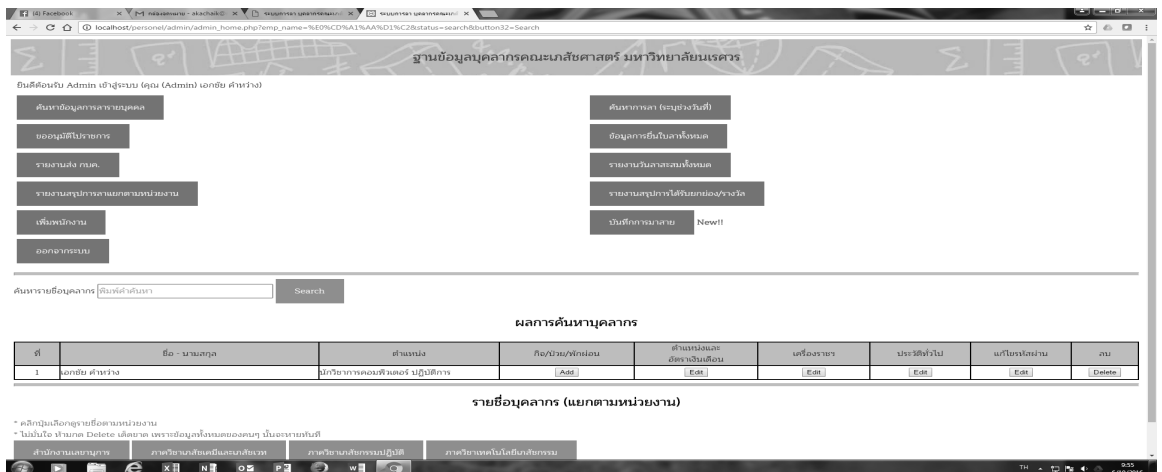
(4) Facebook | M กล่องจดหมาย - akachai@ | ระบบการลา บุคลากรคณะ | ระบบการลา บุคลากรคณะ

localhost/personel/admin/admin_home.php?emp_name=%E0%CD%A1%AA%D1%C2&status=search&button32=Search

ฐานข้อมูลบุคลากรคณะเภสัชศาสตร์ มหาวิทยาลัยนเรศวร

ยินดีต้อนรับ Admin เข้าสู่ระบบ (คุณ (Admin) เอกชัย คำหว่าง)

ค้นหาข้อมูลการลารายบุคคล

ค้นหาการลา (ระบุช่วงวันที่)

ขออนุมัติไปราชการ

ข้อมูลการยื่นใบลาทั้งหมด

รายงานส่ง กพค.

รายงานวันลาสะสมทั้งหมด

รายงานสรุปการลาแยกตามหน่วยงาน

รายงานสรุปการได้รับยกย่อง/รางวัล

เพิ่มพนักงาน

บันทึกการมาสาย New!!

ออกจากระบบ

ค้นหารายชื่อบุคลากร พิมพ์คำค้นหา Search

ผลการค้นหาบุคลากร

| ที่ | ชื่อ - นามสกุล | ตำแหน่ง | กิจ/ป่วย/พักผ่อน | ตำแหน่งและอัตราเงินเดือน | เครื่องราชฯ | ประวัติทั่วไป | แก้ไขรหัสผ่าน | ลบ |
|---|---|---|---|---|---|---|---|---|
| 1 | เอกชัย คำหว่าง | นักวิชาการคอมพิวเตอร์ ปฏิบัติการ | Add | Edit | Edit | Edit | Edit | Delete |

รายชื่อบุคลากร (แยกตามหน่วยงาน)

* คลิกปุ่มเลือกดูรายชื่อตามหน่วยงาน
* ไม่มั่นใจ ห้ามกด Delete เด็ดขาด เพราะข้อมูลทั้งหมดของคนๆ นั้นจะหายทันที

สำนักงานเลขานุการ | ภาควิชาเภสัชเคมีและเภสัชเวท | ภาควิชาเภสัชกรรมปฏิบัติ | ภาควิชาเทคโนโลยีเภสัชกรรม

TH 9:55